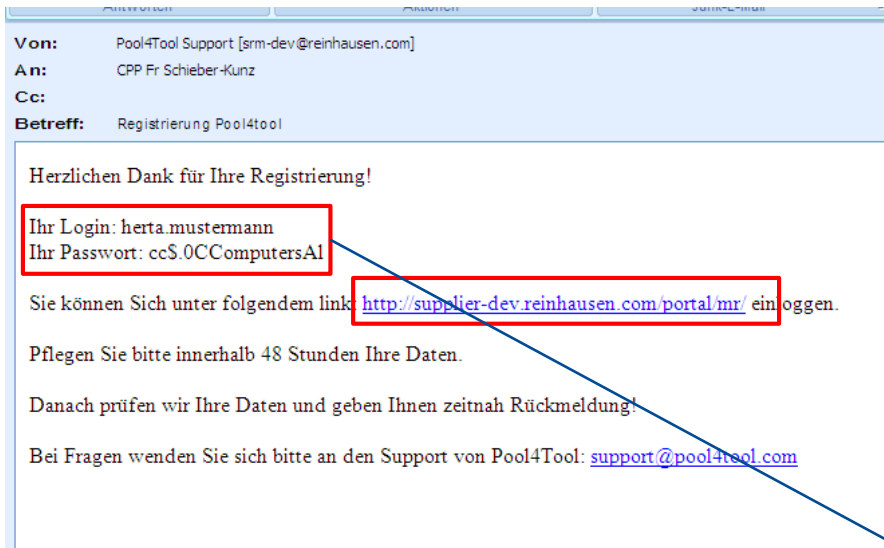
Antworten Aktionen Junk-E-Mail

Von: Pool4Tool Support [srm-dev@reinhausen.com]
An: CPP Fr Schieber-Kunz
Cc:
Betreff: Registrierung Pool4tool

Herzlichen Dank für Ihre Registrierung!

Ihr Login: herta.mustermann
Ihr Passwort: cc$.0CComputersA1

Sie können Sich unter folgendem link: http://supplier-dev.reinhausen.com/portal/mr/ einloggen.

Pflegen Sie bitte innerhalb 48 Stunden Ihre Daten.

Danach prüfen wir Ihre Daten und geben Ihnen zeitnah Rückmeldung!

Bei Fragen wenden Sie sich bitte an den Support von Pool4Tool: support@pool4tool.com